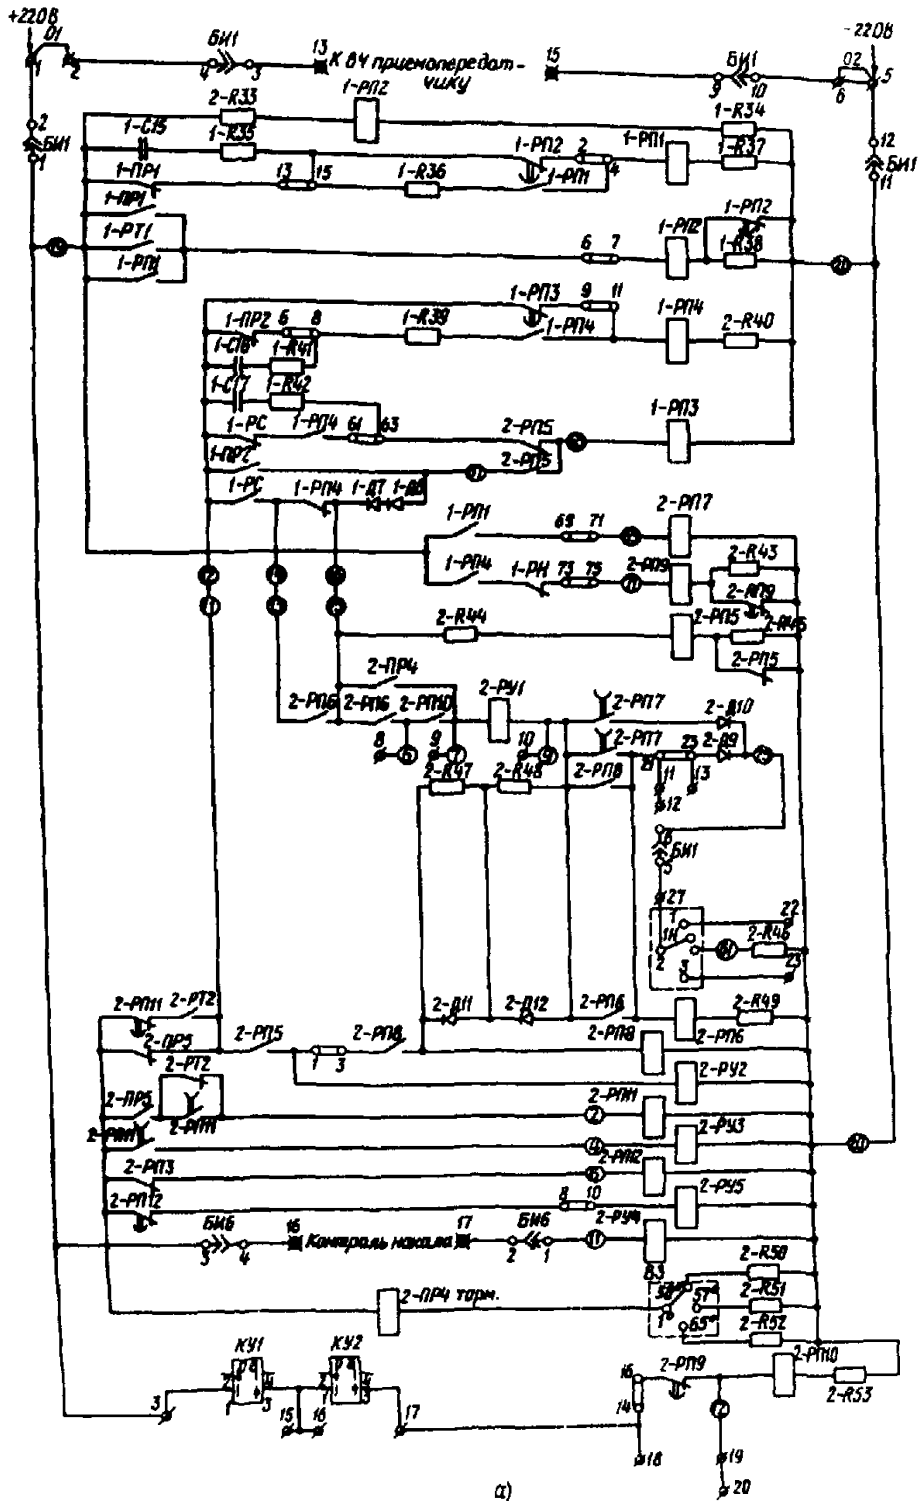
+220В
01
1 2
БИ1
4 3
13 К ВЧ приемопередатчику
15
БИ1
9 10
-220В
02
6 5
2
БИ1
1
2-R33
1-РП2
1-R34
1-С15
1-R35
1-РП2 2
1-РП1
1-R37
12
БИ1
11
1-ПР1
13 15
1-R36
1-РП1 4
1-ПР1
1-РТ1
1-РП2
1-РП2
6 7
1-R38
1-РП1
1-РП3 9 11
1-ПР2 6 8
1-R39
1-РП4
1-РП4
2-R40
1-С18
1-R41
1-С17
1-R42
1-РС
1-РП4 61 63
2-РП5
1-РП3
1-ПР2
2-РП5
1-РС
1-РП4 1-Д7 1-Д8
1-РП1
69 71
2-РП7
1-РП4
1-РН 73 75
2-РП9
2-R43
2-РП9
2-R44
2-РП5
2-R45
2-РП5
2-ПР4
2-РП6 2-РП6 2-РП10
2-РУ1
2-РП7
2-Д10
8
9
10
2-РП7
23 2-Д9
2-R47
2-R48
2-РП8
21
11 13
12
10
БИ1
27
1
1Н
22
2-R46
2
3
23
2-РП11 2-РТ2
2-Д11
2-Д12
2-РП6
2-R49
2-ПР3
2-РП5
2-РП8
2-РП8
2-РП6
1 3
2-РТ2
2-РУ2
2-ПР5
2-РП11
2-РП11
2
2-РУ3
4
2-РП2
2-РП3
5
2-РУ5
2-РП12
8 10
БИ6
16 Контроль накала
17
БИ6
2-РУ4
3 4
2 1
11
В3
2-R50
2-ПР4 торм.
58
57
2-R51
1
65
2-R52
КУ1
КУ2
2-РП10
3
1
3
15
16
17
16
2-РП9
2-R53
14
18
19
20
а)